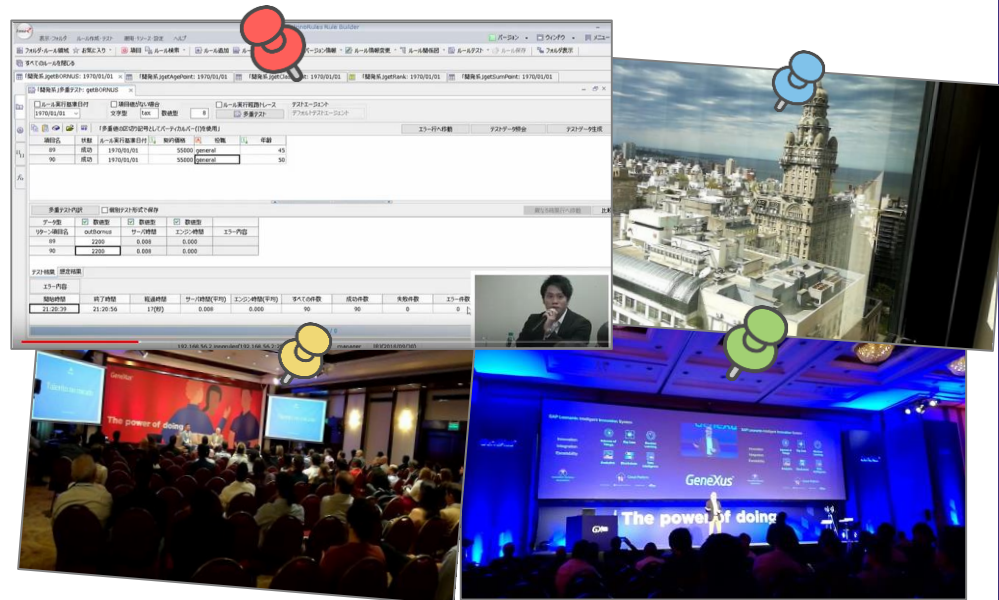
GeneXus Rule Builder

表示 フォルダ ルール作成・テスト 開発 リリース 設定 ヘルプ

バージョン ウィンドウ メニュー

フォルダ・ルール構成 お気に入り 項目 ルール検索 ルール追加 バージョン情報 ルール情報変更 ルール稼働 ルールテスト ルール保存 フォルダ表示

すべてのルールを閉じる

「賃金系」JgetBORNUS: 1970/01/01 「賃金系」JgetAgePoint: 1970/01/01 「賃金系」JgetClass: 1970/01/01 「賃金系」JgetRank: 1970/01/01 「賃金系」JgetSumPoint: 1970/01/01

「賃金系」多重テスト: getBORNUS

ルール実行基準日付 1970/01/01
項目値がない場合 文字型 text 数値型 0
ルール実行経路トレース
テストエージェント デフォルトテストエージェント
多重テスト

「多重値の区切り記号としてパーティカルバー(|)を使用」

エラー行へ移動 テストデータ照会 テストデータ生成

| 項目名 | 状態 | ルール実行基準日付 | 契約価格 | 役職 | 年齢 |
|---|---|---|---|---|---|
| 89 | 成功 | 1970/01/01 | 55000 | general | 45 |
| 90 | 成功 | 1970/01/01 | 55000 | general | 50 |

多重テストの設定 個別テスト形式で保存

| データ型 | 数値型 | 数値型 | 数値型 | |
|---|---|---|---|---|
| リターン項目名 | outBornus | サーバ時間 | エンジン時間 | エラー内容 |
| 89 | 2200 | 0.000 | 0.000 | |
| 90 | 2200 | 0.000 | 0.000 | |

テスト結果 設定結果

エラー内容

| 開始時間 | 終了時間 | 経過時間 | サーバ時間(平均) | エンジン時間(平均) | すべての件数 | 成功件数 | 失敗件数 | エラー件数 |
|---|---|---|---|---|---|---|---|---|
| 21:20:39 | 21:20:56 | 17(秒) | 0.000 | 0.000 | 90 | 90 | 0 | 0 |

GeneXus

The power of doing

GeneXus

The power of doing